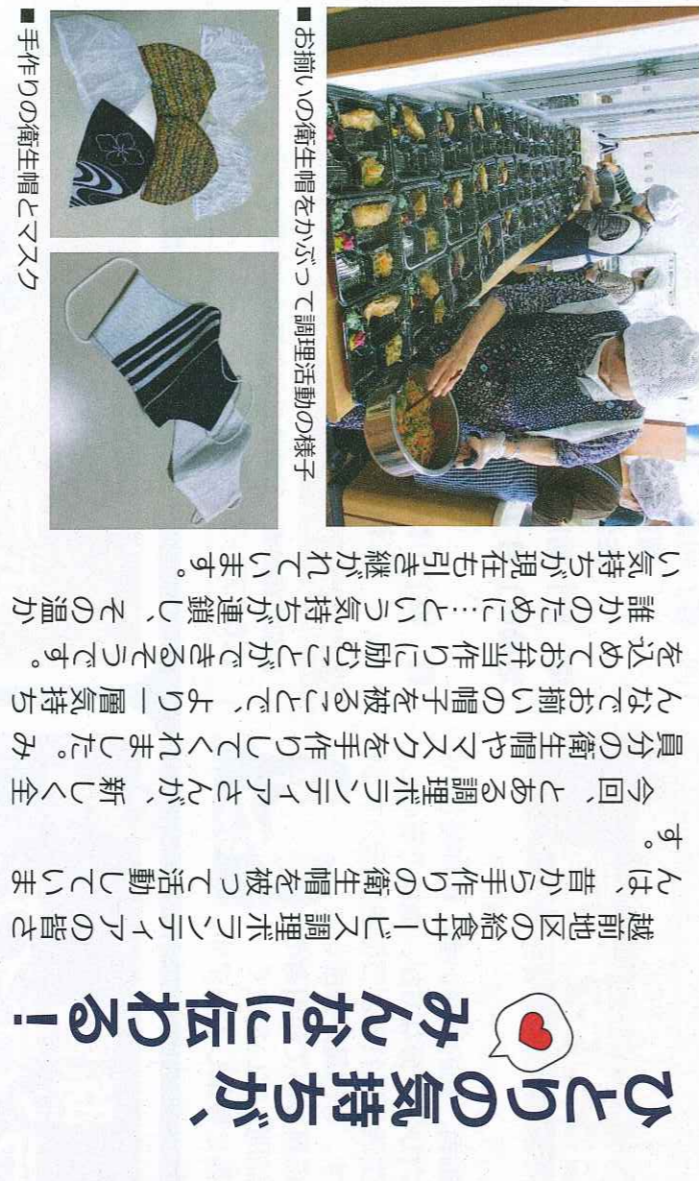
ひとりの気持ちが、みんなに伝わる！

越前地区の給食サービス調理ボランティアの皆さんは、昔から手作りの衛生帽を被って活動しています。

今回、とある調理ボランティアさんが、新しく全員分の衛生帽やマスクを手作りしてくれました。みんなでお揃いの帽子を被ることで、より一層気持ちを込めてお弁当作りに励むことができるそうです。誰かのために…という気持ちが連鎖し、その温かい気持ちが現在も引き継がれています。

■お揃いの衛生帽をかぶって調理活動の様子

■手作りの衛生帽とマスク